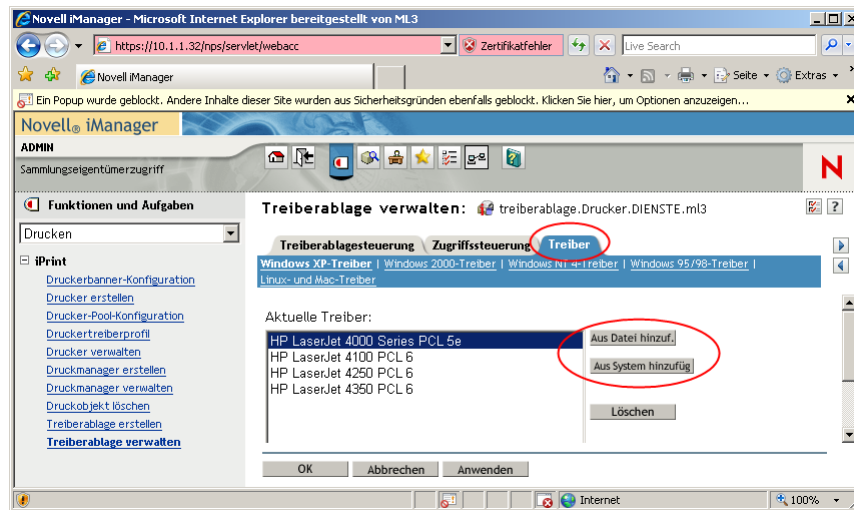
Novell iManager - Microsoft Internet Explorer bereitgestellt von ML3

https://10.1.1.32/nps/servlet/webacc

Zertifikatfehler

Live Search

Novell iManager

Seite ▾ Extras ▾

Ein Popup wurde geblockt. Andere Inhalte dieser Site wurden aus Sicherheitsgründen ebenfalls geblockt. Klicken Sie hier, um Optionen anzuzeigen...

Novell® iManager

ADMIN

Sammlungseigentümerzugriff

N

Funktionen und Aufgaben

Drucken

iPrint

Druckerbanner-Konfiguration

Drucker erstellen

Drucker-Pool-Konfiguration

Druckertreiberprofil

Drucker verwalten

Druckmanager erstellen

Druckmanager verwalten

Druckobjekt löschen

Treiberablage erstellen

Treiberablage verwalten

Treiberablage verwalten: treiberablage.Drucker.DIENSTE.ml3

Treiberablagesteuerung

Zugriffssteuerung

Treiber

Windows XP-Treiber | Windows 2000-Treiber | Windows NT 4-Treiber | Windows 95/98-Treiber | Linux- und Mac-Treiber

Aktuelle Treiber:

HP LaserJet 4000 Series PCL 5e

HP LaserJet 4100 PCL 6

HP LaserJet 4250 PCL 6

HP LaserJet 4350 PCL 6

Aus Datei hinzuf.

Aus System hinzufüg

Löschen

OK

Abbrechen

Anwenden

Internet

100%